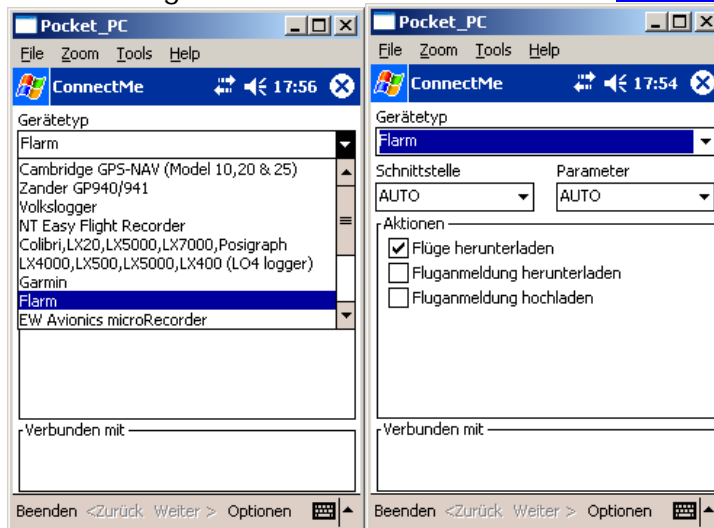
Pocket_PC

File Zoom Tools Help

ConnectMe 17:56

Gerätetyp

Flarm

Cambridge GPS-NAV (Model 10,20 & 25)
Zander GP940/941
Volkslogger
NT Easy Flight Recorder
Colibri,LX20,LX5000,LX7000,Posigraph
LX4000,LX500,LX5000,LX400 (LO4 logger)
Garmin
Flarm
EW Avionics microRecorder

Verbunden mit

Beenden <Zurück Weiter > Optionen

Pocket_PC

File Zoom Tools Help

ConnectMe 17:54

Gerätetyp

Flarm

Schnittstelle

AUTO

Parameter

AUTO

Aktionen

Flüge herunterladen

Fluganmeldung herunterladen

Fluganmeldung hochladen

Verbunden mit

Beenden <Zurück Weiter > Optionen